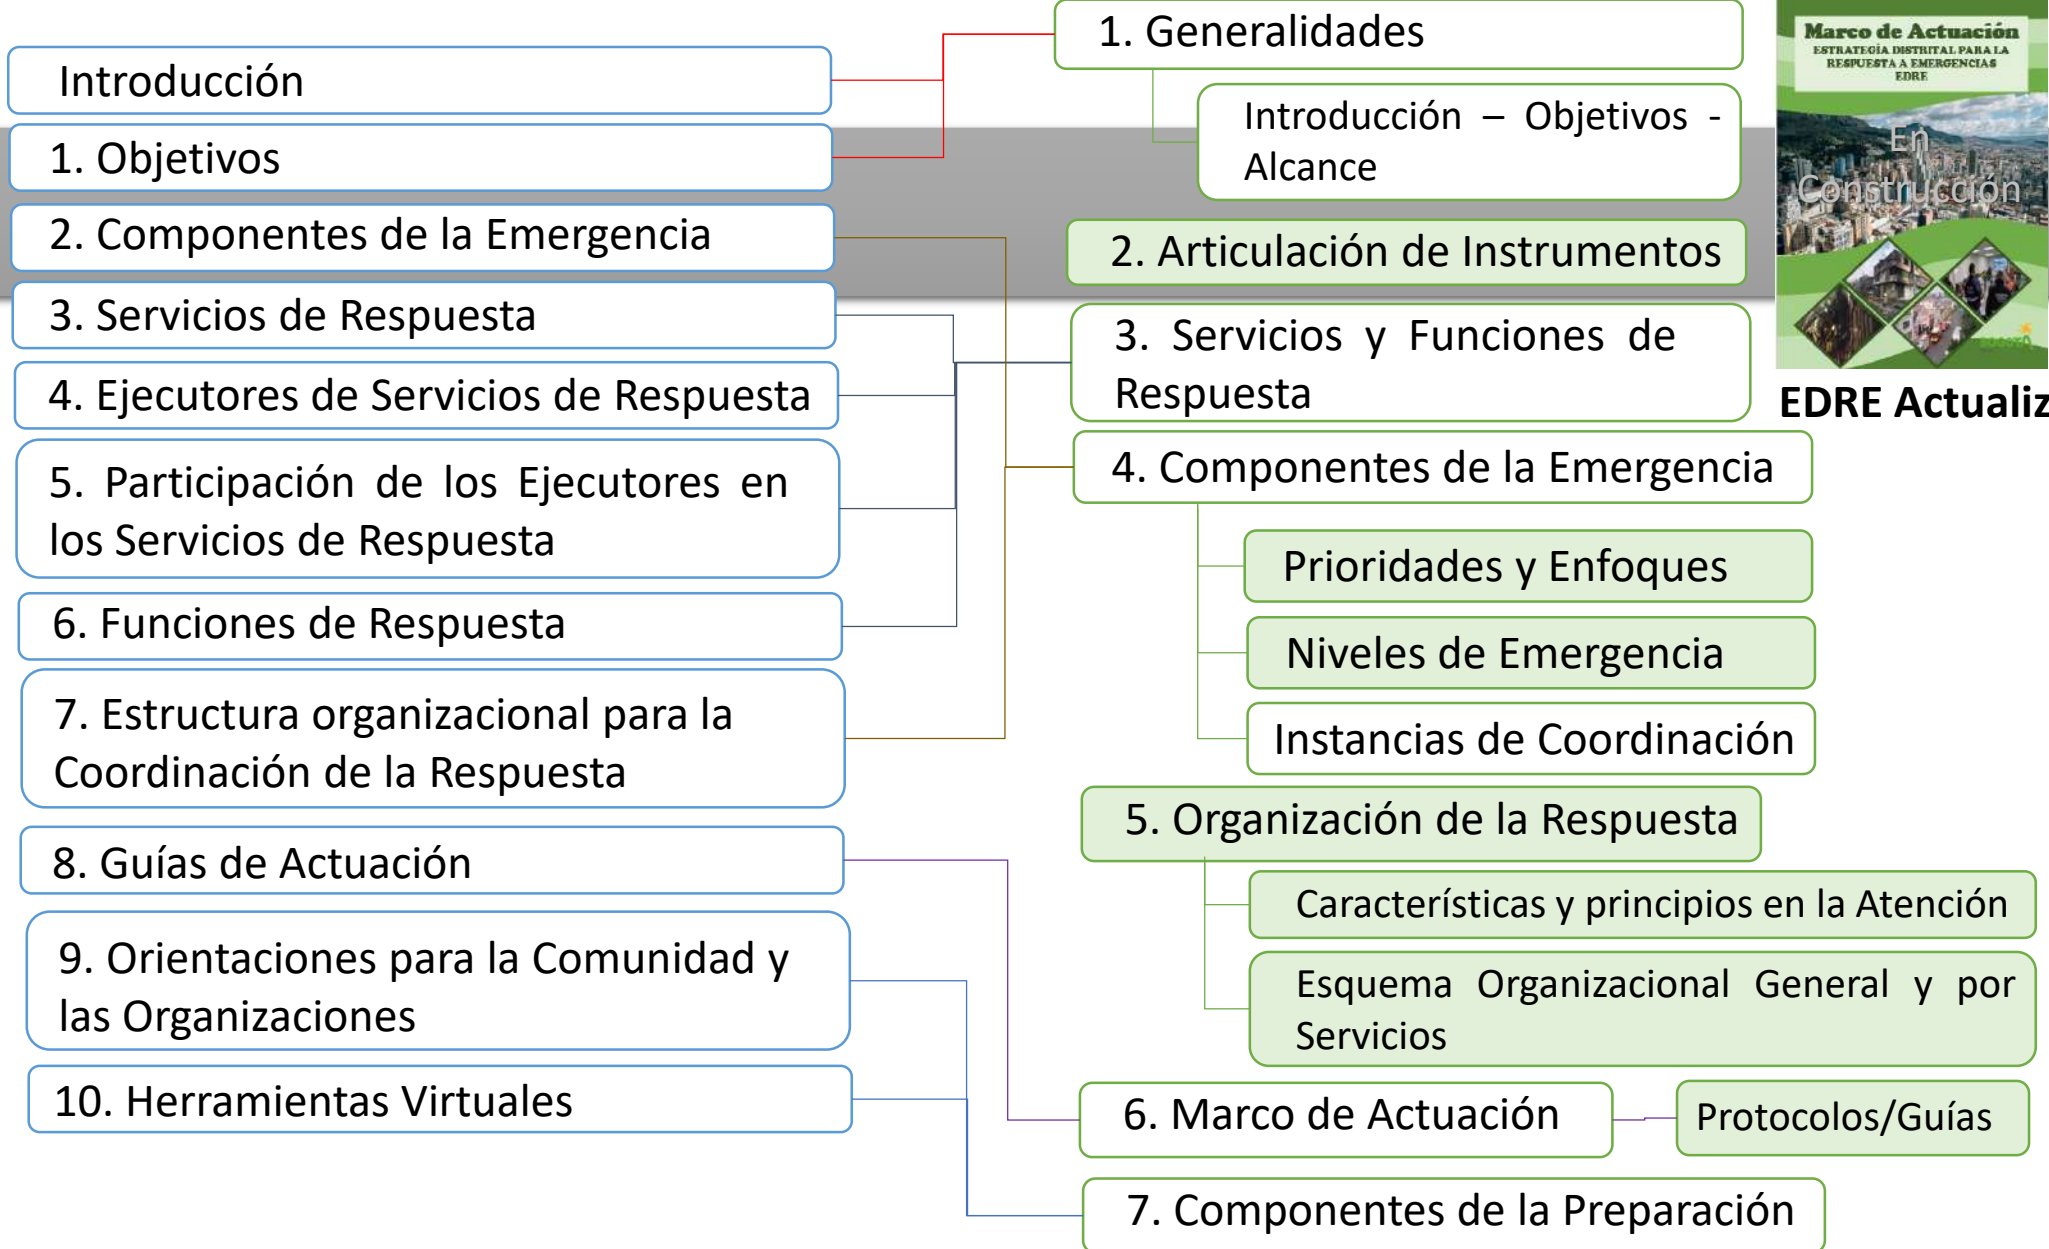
Introducción

1. Objetivos

2. Componentes de la Emergencia

3. Servicios de Respuesta

4. Ejecutores de Servicios de Respuesta

5. Participación de los Ejecutores en los Servicios de Respuesta

6. Funciones de Respuesta

7. Estructura organizacional para la Coordinación de la Respuesta

8. Guías de Actuación

9. Orientaciones para la Comunidad y las Organizaciones

10. Herramientas Virtuales

1. Generalidades

Introducción – Objetivos - Alcance

2. Articulación de Instrumentos

3. Servicios y Funciones de Respuesta

4. Componentes de la Emergencia

Prioridades y Enfoques

Niveles de Emergencia

Instancias de Coordinación

5. Organización de la Respuesta

Características y principios en la Atención

Esquema Organizacional General y por Servicios

6. Marco de Actuación

Protocolos/Guías

7. Componentes de la Preparación

Marco de Actuación
ESTRATEGIA DISTRITAL PARA LA RESPUESTA A EMERGENCIAS
EDRE

En Construcción

EDRE Actualiz